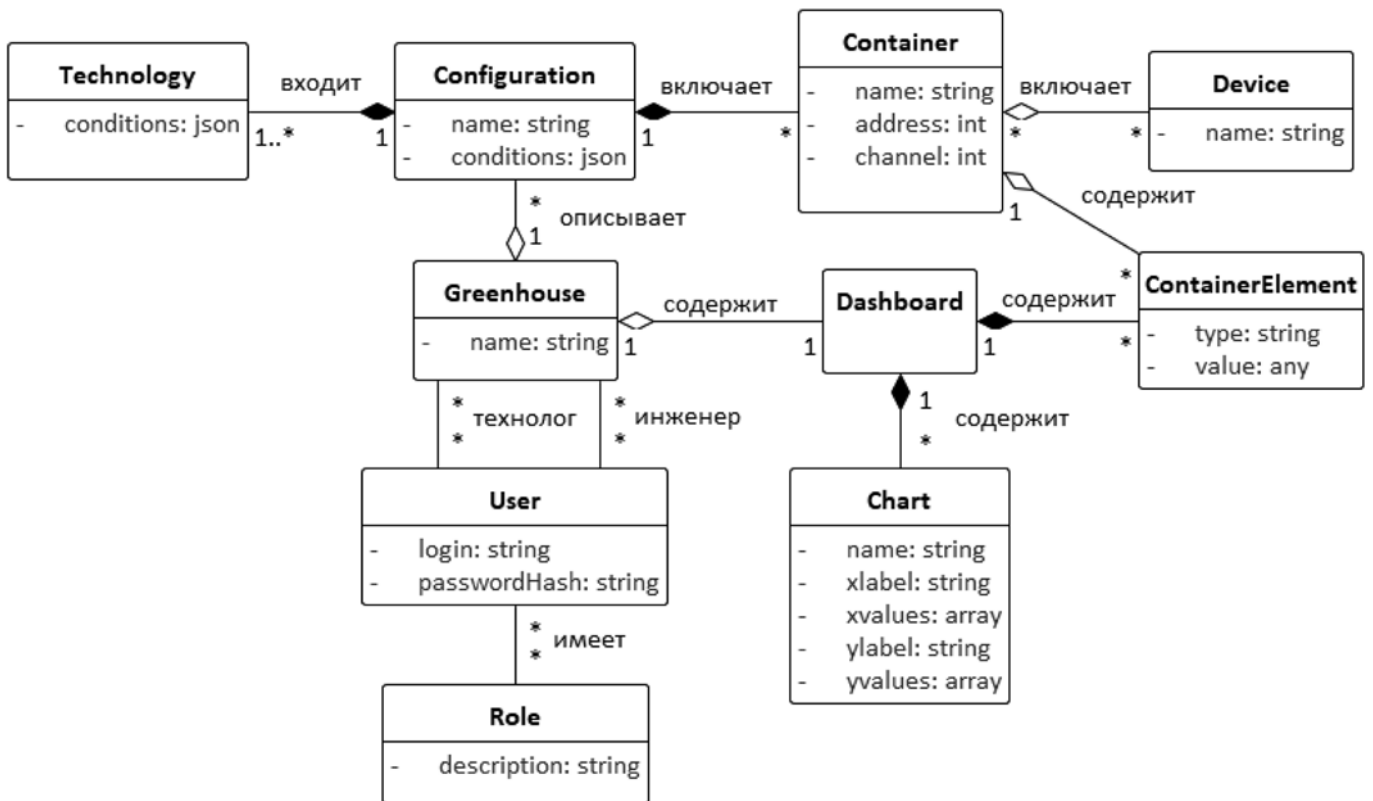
Technology
- conditions: json

входит
1..*
1

Configuration
- name: string
- conditions: json

включает
1
*

Container
- name: string
- address: int
- channel: int

включает
*
*

Device
- name: string

содержит
1
*

*
описывает
1

Greenhouse
- name: string

содержит
1
1

Dashboard

содержит
1
*

ContainerElement
- type: string
- value: any

*
*
технолог

*
*
инженер

1
содержит
*

User
- login: string
- passwordHash: string

*
*
имеет

Chart
- name: string
- xlabel: string
- xvalues: array
- ylabel: string
- yvalues: array

Role
- description: string